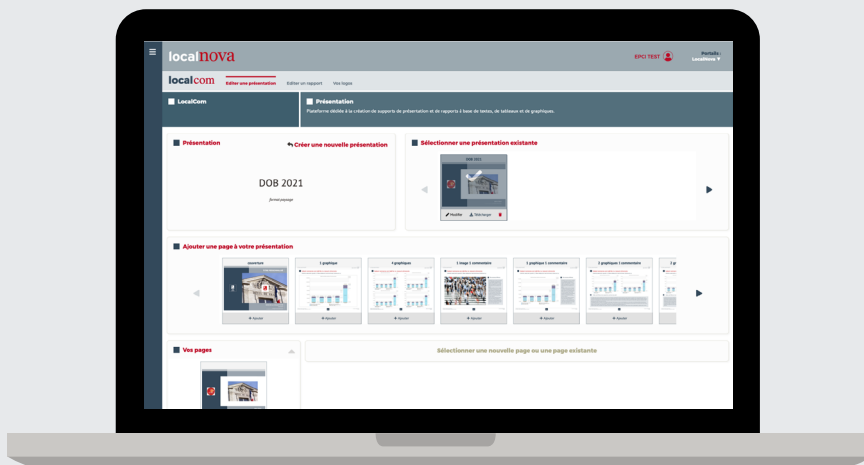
localnova

EPCI TEST

Portails : LocalNova ▼

localcom

Editer une présentation Editer un rapport Vos logos

LocalCom

Présentation

Plateforme dédiée à la création de supports de présentation et de rapports à base de textes, de tableaux et de graphiques.

Présentation

Créer une nouvelle présentation

DOB 2021

format paysage

Sélectionner une présentation existante

DOB 2021

Modifier Télécharger

Ajouter une page à votre présentation

couverture

1 graphique

4 graphiques

1 image 1 commentaire

1 graphique 1 commentaire

2 graphiques 1 commentaire

+ Ajouter + Ajouter + Ajouter + Ajouter + Ajouter + Ajouter + Ajouter

Vos pages

Sélectionner une nouvelle page ou une page existante